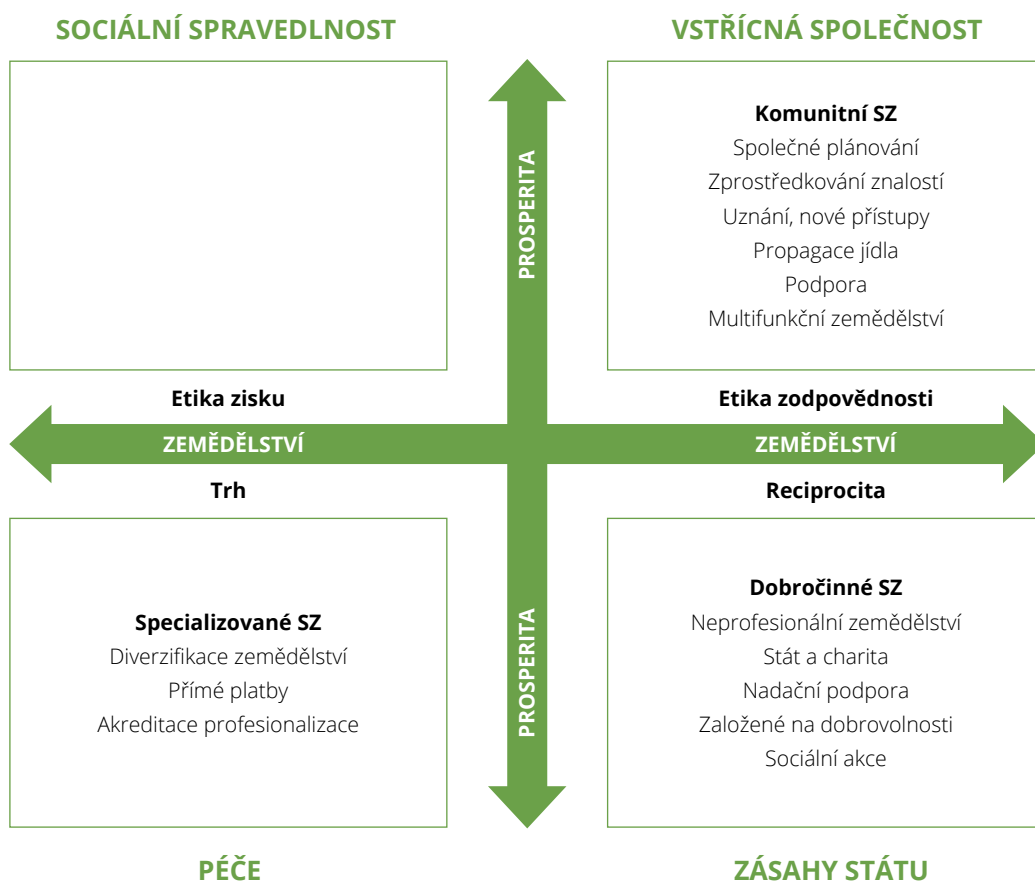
SOCIÁLNÍ SPRAVEDLNOST

VSTŘÍCNÁ SPOLEČNOST

PROSPERITA

Komunitní SZ
Společné plánování
Zprostředkování znalostí
Uznání, nové přístupy
Propagace jídla
Podpora
Multifunkční zemědělství

Etika zisku

Etika zodpovědnosti

ZEMĚDĚLSTVÍ

ZEMĚDĚLSTVÍ

Trh

Reciprocita

Specializované SZ
Diverzifikace zemědělství
Přímé platby
Akreditace profesionalizace

PROSPERITA

Dobročinné SZ
Neprofesionální zemědělství
Stát a charita
Nadační podpora
Založené na dobrovolnosti
Sociální akce

PÉČE

ZÁSAHY STÁTU